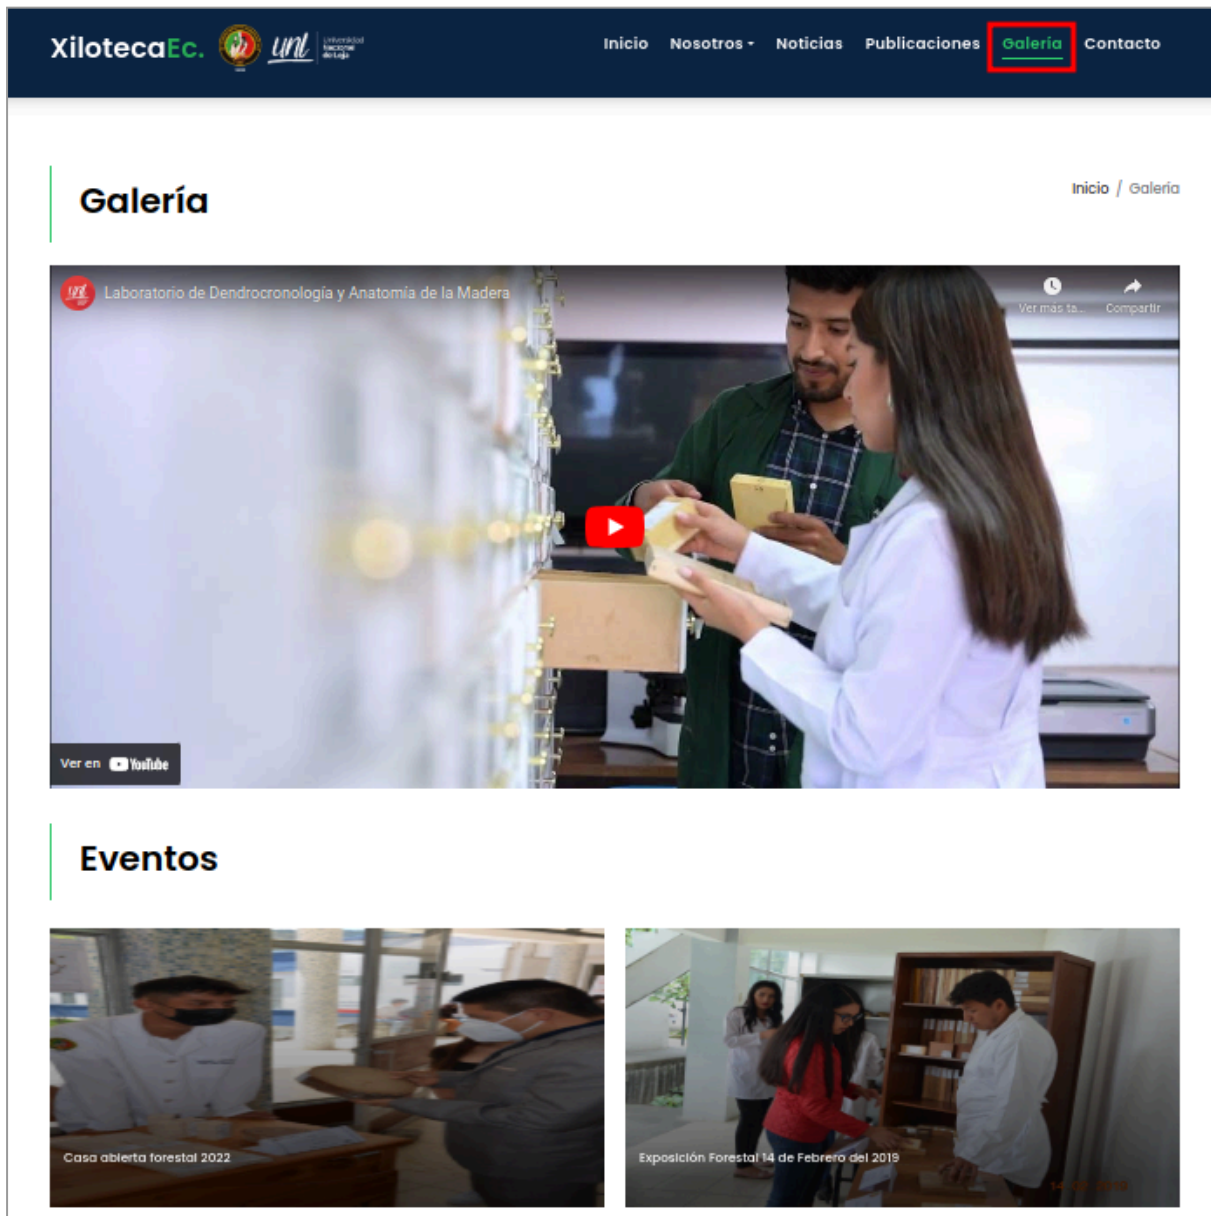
XilotecaEc. unl Universidad Nacional de Loja

Inicio Nosotros Noticias Publicaciones Galería Contacto

Galería

Inicio / Galería

Laboratorio de Dendrocronología y Anatomía de la Madera

Ver más ta... Compartir

Ver en YouTube

Eventos

Casa abierta forestal 2022

Exposición Forestal 14 de Febrero del 2019